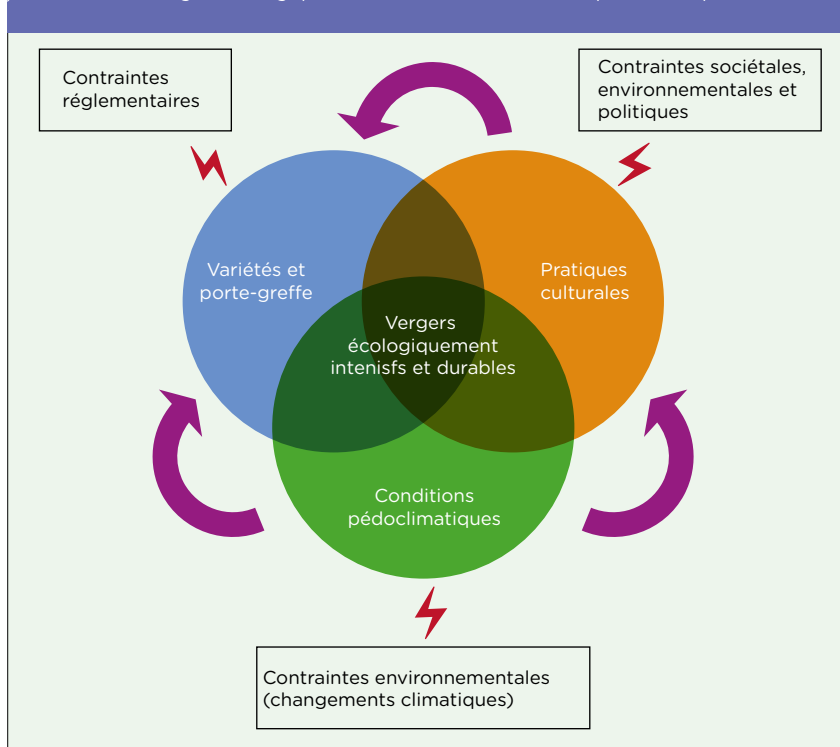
Contraintes réglementaires

Contraintes sociétales, environnementales et politiques

Variétés et porte-greffe

Pratiques culturales

Vergers écologiquement intenisfs et durables

Conditions pédoclimatiques

Contraintes environnementales (changements climatiques)